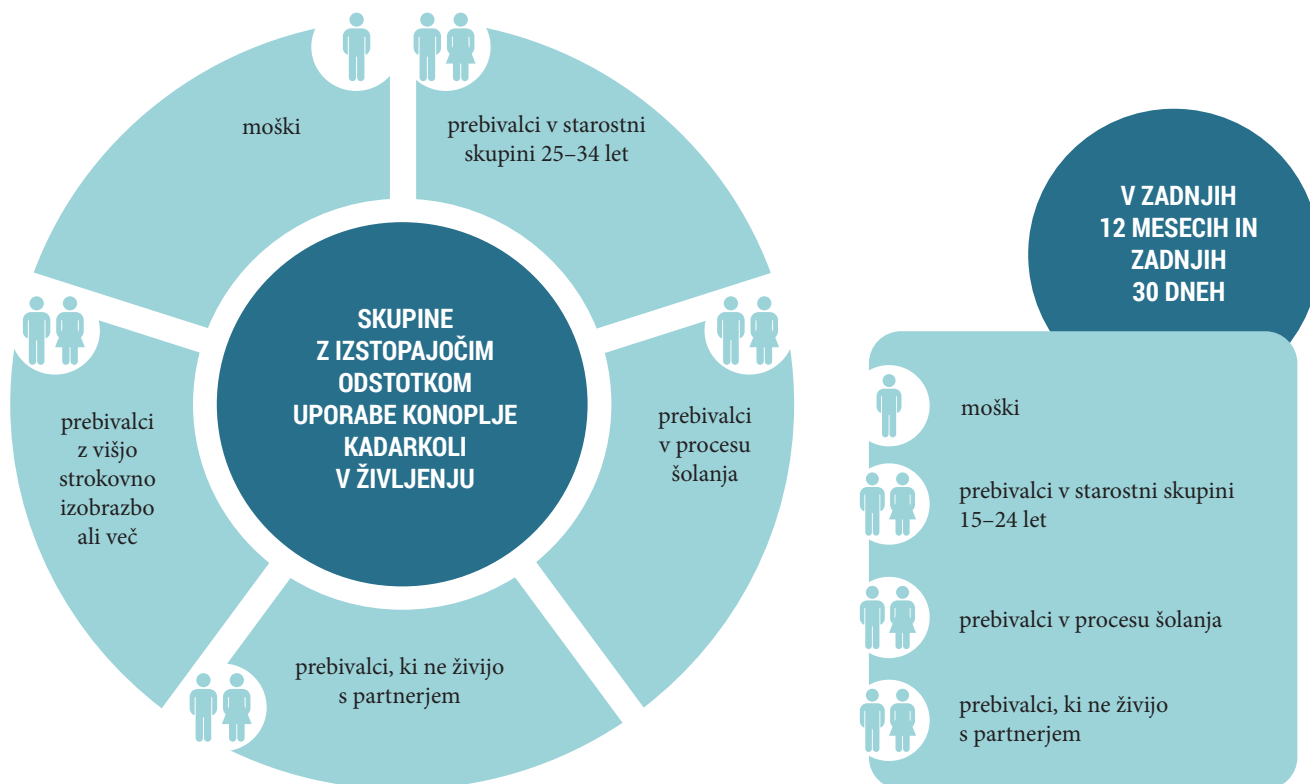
SKUPINE Z IZSTOPAJOČIM ODSTOTKOM UPORABE KONOPLJE KADARKOLI V ŽIVLJENJU

moški

prebivalci v starostni skupini 25–34 let

prebivalci v procesu šolanja

prebivalci, ki ne živijo s partnerjem

prebivalci z višjo strokovno izobrazbo ali več

V ZADNJIH 12 MESECIH IN ZADNJIH 30 DNEH

moški

prebivalci v starostni skupini 15–24 let

prebivalci v procesu šolanja

prebivalci, ki ne živijo s partnerjem